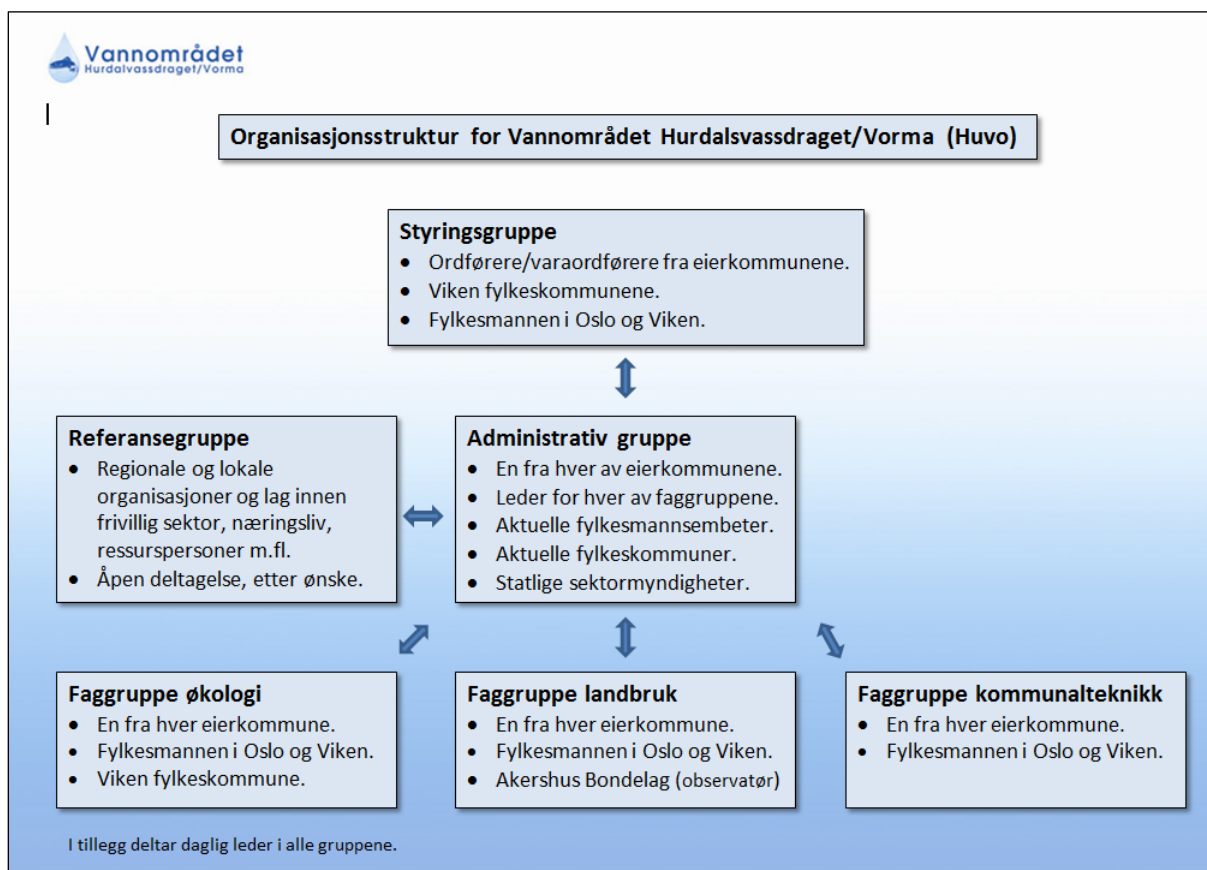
Vannområdet
Hurdalsvassdraget/Vorma

Organisasjonsstruktur for Vannområdet Hurdalsvassdraget/Vorma (Huvo)

Styringsgruppe
- Ordførere/varaordførere fra eierkommunene.
- Viken fylkeskommunene.
- Fylkesmannen i Oslo og Viken.

Referansegruppe
- Regionale og lokale organisasjoner og lag innen frivillig sektor, næringsliv, ressurspersoner m.fl.
- Åpen deltagelse, etter ønske.

Administrativ gruppe
- En fra hver av eierkommunene.
- Leder for hver av faggruppene.
- Aktuelle fylkesmannsembeter.
- Aktuelle fylkeskommuner.
- Statlige sektormyndigheter.

Faggruppe økologi
- En fra hver eierkommune.
- Fylkesmannen i Oslo og Viken.
- Viken fylkeskommune.

Faggruppe landbruk
- En fra hver eierkommune.
- Fylkesmannen i Oslo og Viken.
- Akershus Bondelag (observatør)

Faggruppe kommunalteknikk
- En fra hver eierkommune.
- Fylkesmannen i Oslo og Viken.

I tillegg deltar daglig leder i alle gruppene.